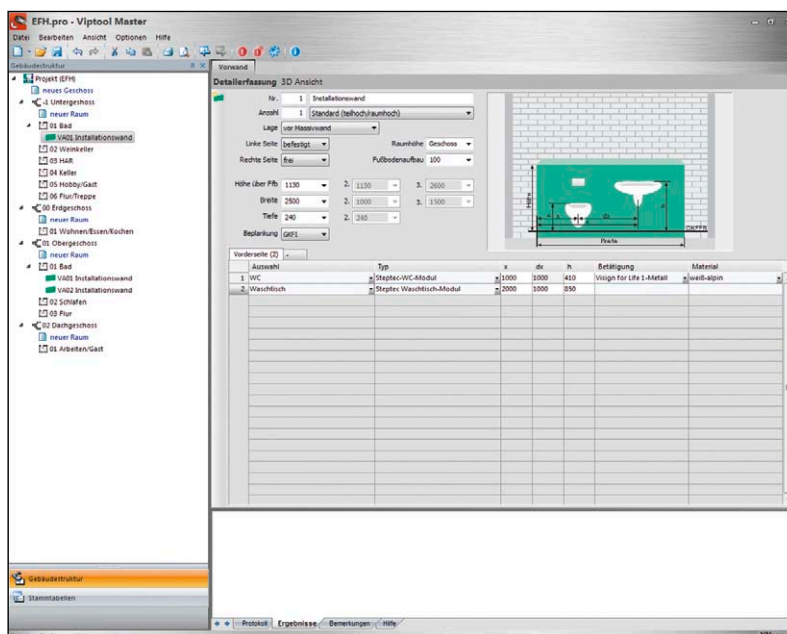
EFH.pro - Viptool Master

Datei Bearbeiten Ansicht Optionen Hilfe

Gebäudestruktur

Projekt (EFH)
neues Geschoss
-1 Untergeschoss
neuer Raum
01 Bad
VA01 Installationswand
02 Weinkeller
03 HAR
04 Keller
05 Hobby/Gast
06 Flur/Treppe
00 Erdgeschoss
neuer Raum
01 Wohnen/Essen/Kochen
01 Obergeschoss
neuer Raum
01 Bad
VA01 Installationswand
VA02 Installationswand
02 Schlafen
03 Flur
02 Dachgeschoss
neuer Raum
01 Arbeiten/Gast

Gebäudestruktur
Stammtabellen

Vorwand

Detailerfassung 3D Ansicht

Nr. 1 Installationswand
Anzahl 1 Standard (teilhoch/raumhoch)
Lage vor Massivwand
Linke Seite befestigt
Raumhöhe Geschoss
Rechte Seite frei
Fußbodenaufbau 100
Höhe über Ffb 1130
2. 1130
3. 2600
Breite 2500
2. 1000
3. 1500
Tiefe 240
2. 240
Beplankung GKF1

Höhe
Breite
OKFFB

Vorderseite (2)

| | Auswahl | Typ | x | dx | h | Betätigung | Material |
|---|---|---|---|---|---|---|---|
| 1 | WC | Steptec-WC-Modul | 1000 | 1000 | 410 | Visign for Life 1-Metall | weiß-alpin |
| 2 | Waschtisch | Steptec Waschtisch-Modul | 2000 | 1000 | 850 | | |

Protokoll Ergebnisse Bemerkungen Hilfe